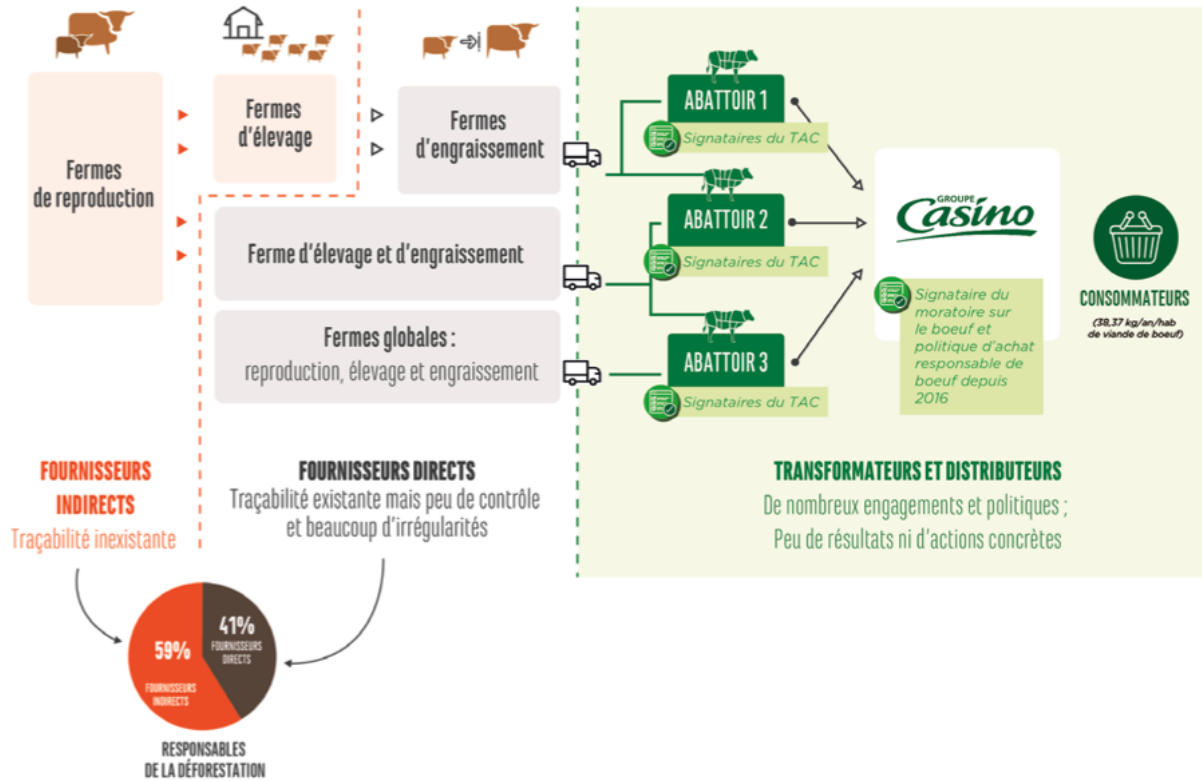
Fermes de reproduction

Fermes d'élevage

Fermes d'engraissement

Ferme d'élevage et d'engraissement

Fermes globales : reproduction, élevage et engraissement

ABATTOIR 1
Signataires du TAC

ABATTOIR 2
Signataires du TAC

ABATTOIR 3
Signataires du TAC

GROUPE Casino

Signataire du moratoire sur le boeuf et politique d'achat responsable de boeuf depuis 2016

CONSOMMATEURS
(38,37 kg/an/hab de viande de boeuf)

FOURNISSEURS INDIRECTS
Traçabilité inexistante

FOURNISSEURS DIRECTS
Traçabilité existante mais peu de contrôle et beaucoup d'irrégularités

TRANSFORMATEURS ET DISTRIBUTEURS
De nombreux engagements et politiques ;
Peu de résultats ni d'actions concrètes

59%
FOURNISSEURS INDIRECTS

41%
FOURNISSEURS DIRECTS

RESPONSABLES DE LA DÉFORESTATION